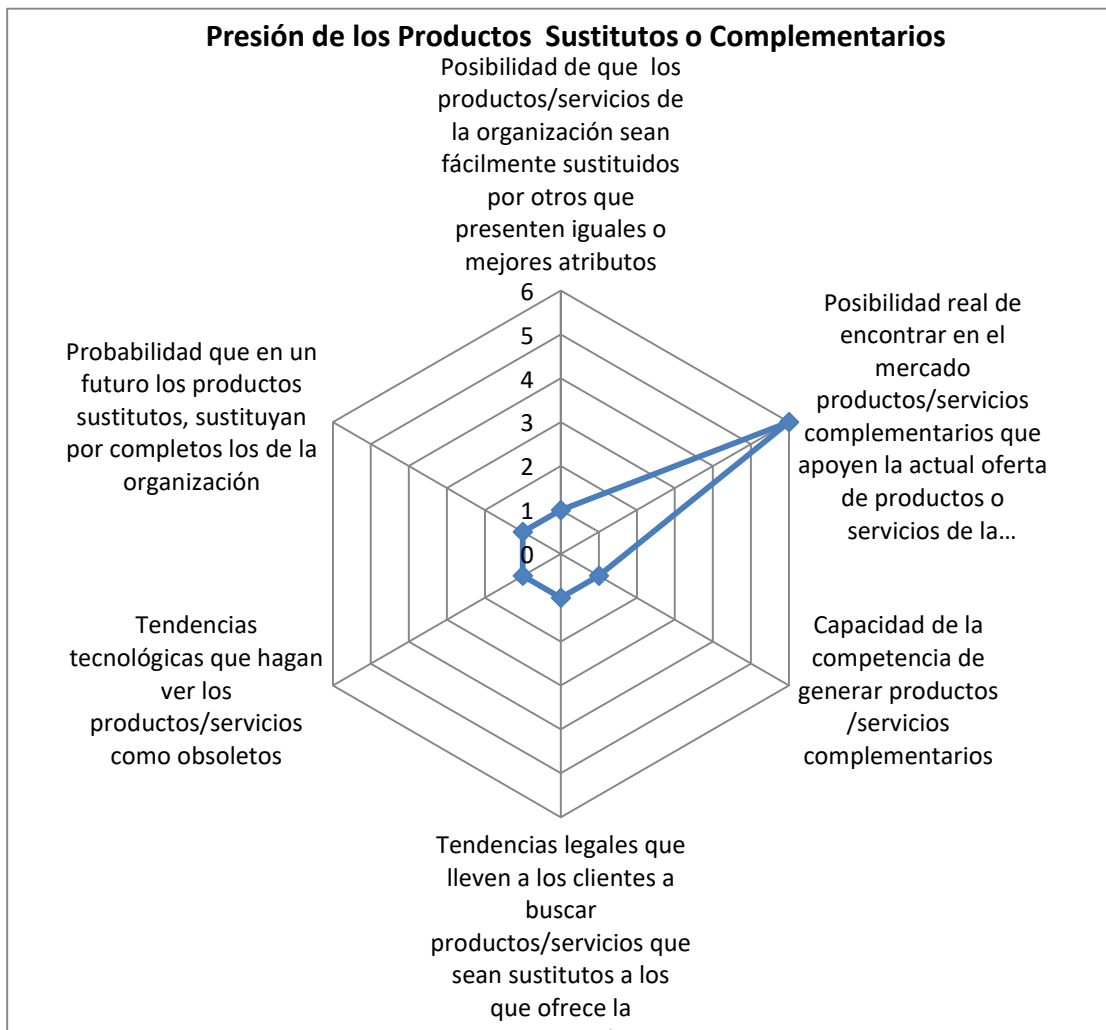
Presión de los Productos Sustitutos o Complementarios

Posibilidad de que los productos/servicios de la organización sean fácilmente sustituidos por otros que presenten iguales o mejores atributos

6
5
4
3
2
1
0

Posibilidad real de encontrar en el mercado productos/servicios complementarios que apoyen la actual oferta de productos o servicios de la…

Capacidad de la competencia de generar productos /servicios complementarios

Tendencias legales que lleven a los clientes a buscar productos/servicios que sean sustitutos a los que ofrece la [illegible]

Tendencias tecnológicas que hagan ver los productos/servicios como obsoletos

Probabilidad que en un futuro los productos sustitutos, sustituyan por completos los de la organización